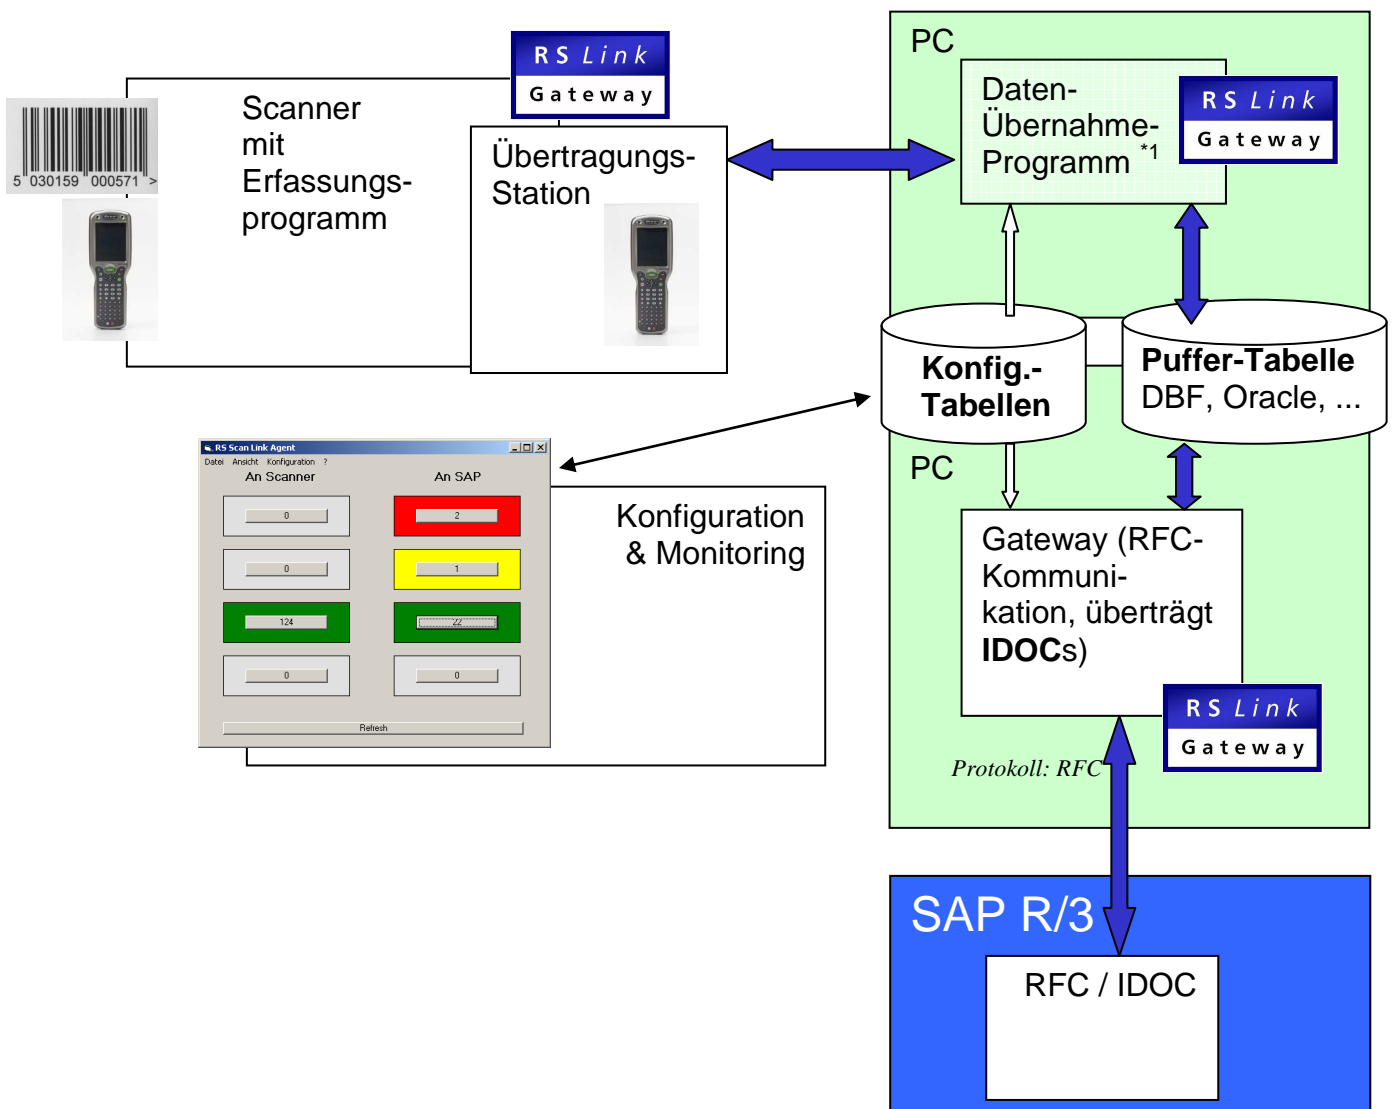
RS Link
Gateway

5 030159 000571 >

Scanner mit Erfassungsprogramm

Übertragungs-Station

PC

Daten-Übernahme-Programm $^{*1}$

RS Link
Gateway

Konfig.-Tabellen

Puffer-Tabelle
DBF, Oracle, ...

PC

RS Scan Link Agent
Datei Ansicht Konfiguration ?
An Scanner
An SAP

| 0 | 2 |
|---|---|
| 0 | 1 |
| 124 | 22 |
| 0 | 0 |

Refresh

Konfiguration & Monitoring

Gateway (RFC-Kommunikation, überträgt **IDOC**s)

RS Link
Gateway

Protokoll: RFC

SAP R/3

RFC / IDOC